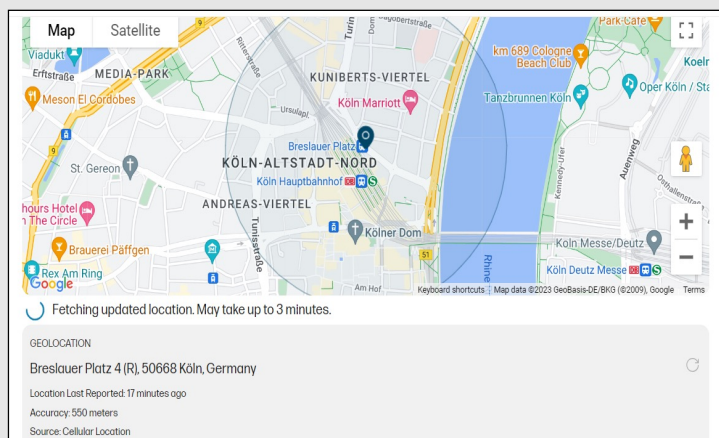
Map Satellite

Viadukt

Erftstraße

MEDIA-PARK

Ritterstraße

Turiner

Domstraße

Dagobertstraße

KUNIBERTS-VIERTEL

Park Café

km 689 Cologne Beach Club

Koeln

Oper Köln / St

Tanzbrunnen Köln

Meson El Cordobes

Ursulapl.

Köln Marriott

Breslauer Platz

KÖLN-ALTSTADT-NORD

Köln Hauptbahnhof

St. Gereon

hours Hotel The Circle

ANDREAS-VIERTEL

Tunisstraße

Kölner Dom

Kennedy-Ufer

Auenweg

Ottoallee

Brauerei Päffgen

Köln Messe/Deutz

Rex Am Ring

Rhein

Köln Deutz Messe

Google

Am Hof

Keyboard shortcuts Map data ©2023 GeoBasis-DE/BKG (©2009), Google Terms

Fetching updated location. May take up to 3 minutes.

GEOLOCATION

Breslauer Platz 4 (R), 50668 Köln, Germany

Location Last Reported: 17 minutes ago

Accuracy: 550 meters

Source: Cellular Location